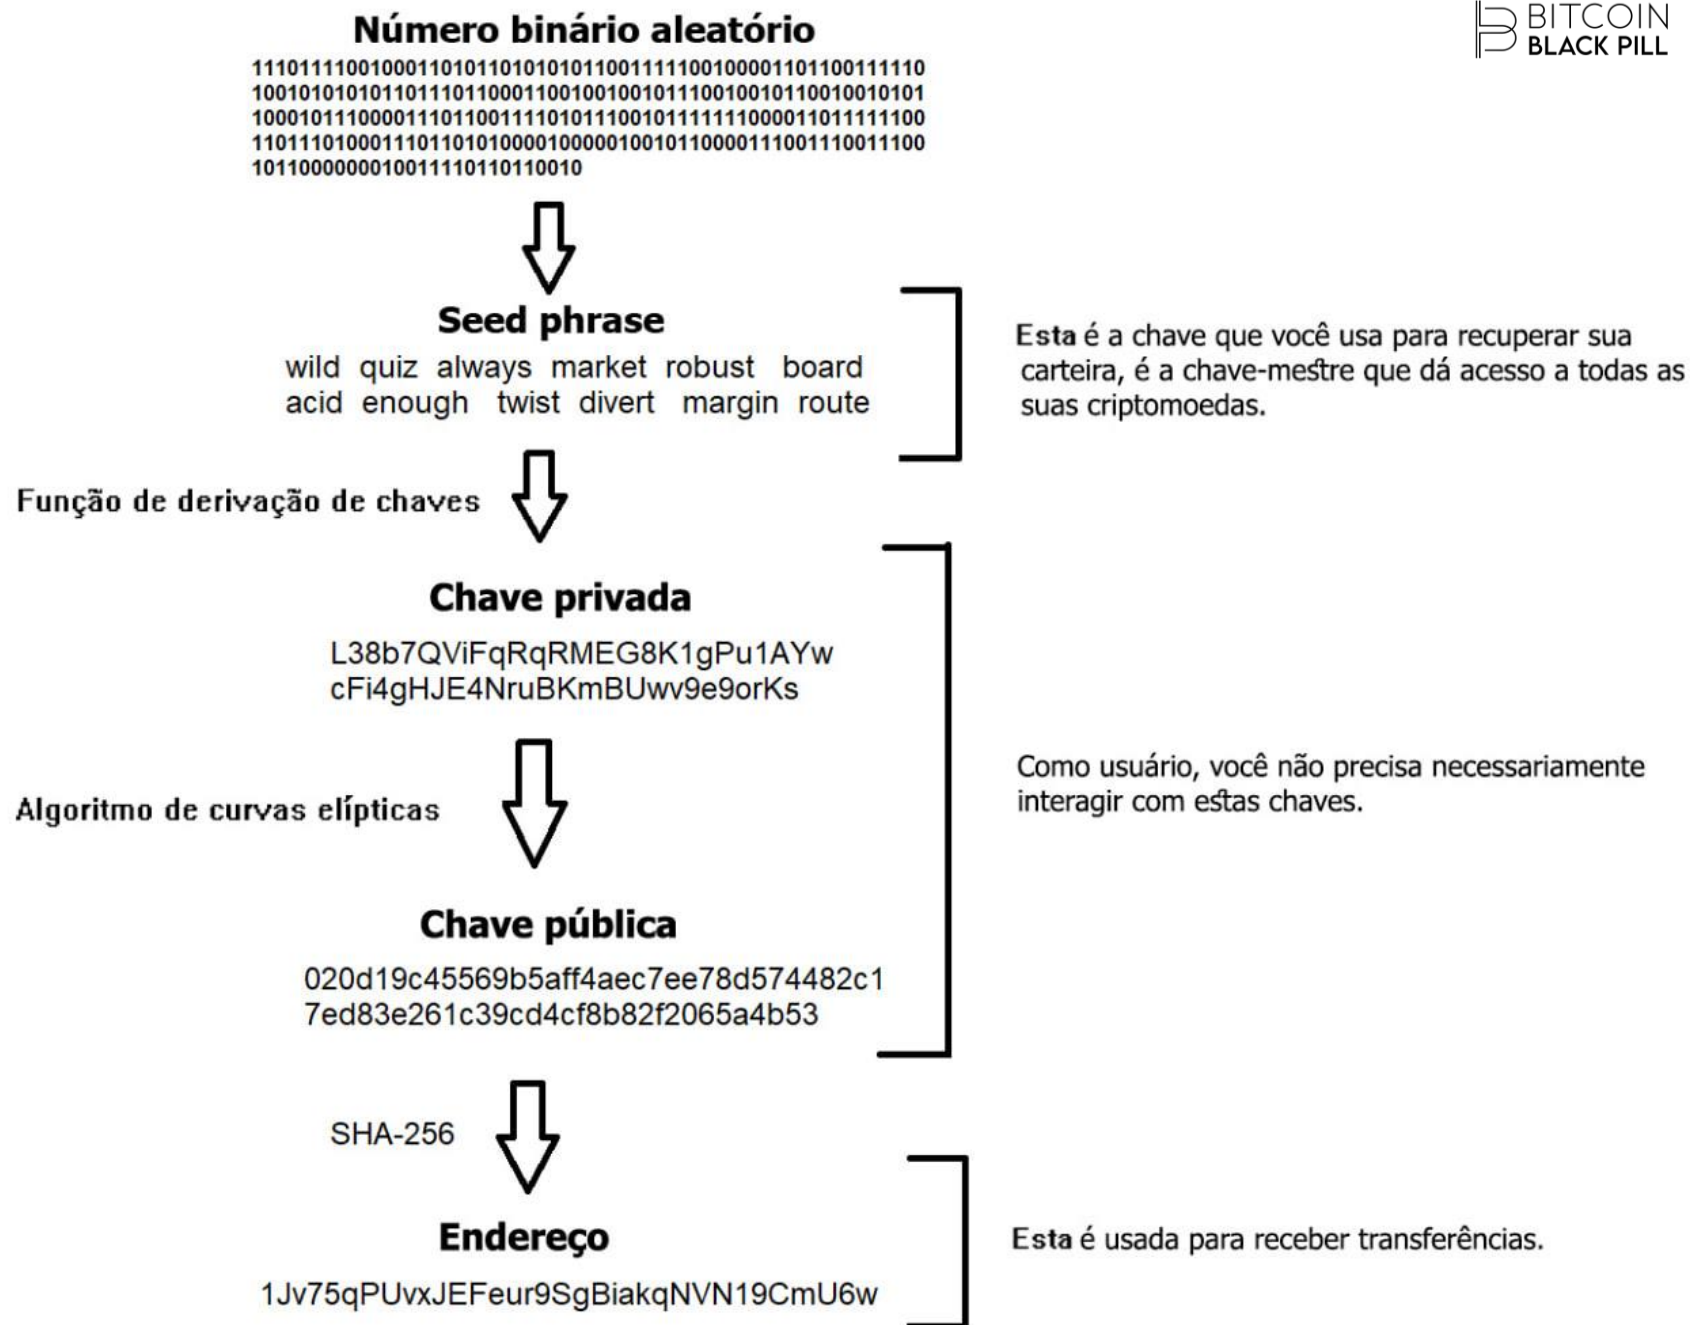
BITCOIN
BLACK PILL

Número binário aleatório

11101111001000110101101010101100111110010000110110011111010010101010110111011000110010010010111001001011001001010110000101110000111011001111010111001011111110000110111111001101110100011101101010000100000100101100001110011100111001011000000001001111011011001

Seed phrase

wild quiz always market robust board acid enough twist divert margin route

Esta é a chave que você usa para recuperar sua carteira, é a chave-mestre que dá acesso a todas as suas criptomoedas.

Função de derivação de chaves

Chave privada

L38b7QViFqRqRMEG8K1gPu1AYw cFi4gHJE4NruBKmBUwv9e9orKs

Algoritmo de curvas elípticas

Como usuário, você não precisa necessariamente interagir com estas chaves.

Chave pública

020d19c45569b5aff4aec7ee78d574482c1 7ed83e261c39cd4cf8b82f2065a4b53

SHA-256

Endereço

1Jv75qPUvxJEFeur9SgBiakqNVN19CmU6w

Esta é usada para receber transferências.